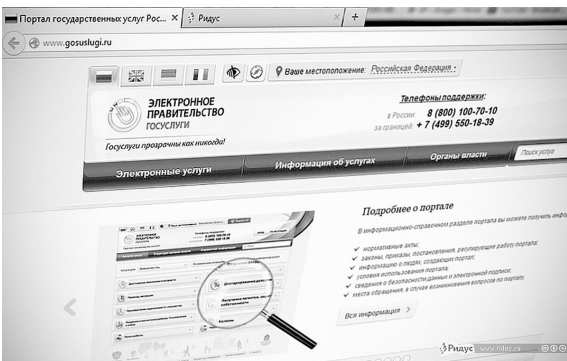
Портал государственных услуг Рос... ×
Ридус ×
+
www.gosuslugi.ru

Ваше местоположение: Российская Федерация

ЭЛЕКТРОННОЕ ПРАВИТЕЛЬСТВО
ГОСУСЛУГИ
Госуслуги прозрачны как никогда!

Телефоны поддержки:
в России: 8 (800) 100-70-10
за границей: + 7 (499) 550-18-39

Электронные услуги
Информация об услугах
Органы власти
Поиск услуги

Подробнее о портале
В информационно-справочном разделе портала вы можете получить инф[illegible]
нормативные акты;
законы, приказы, постановления, регулирующие работу портала;
информацию о людях, создающих портал;
условия использования портала;
сведения о безопасности данных и электронной подписи;
места обращения, в случае возникновения вопросов по порталу.

Вся информация

Ридус www.ridus.ru